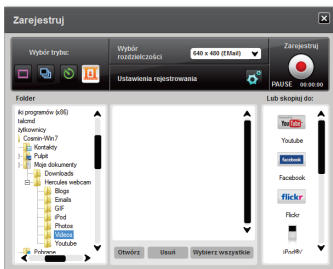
Zarejestruj

Wybór trybu:

Wybór rozdzielczości

640 x 480 (EMail)

Ustawienia rejestrowania

Zarejestruj

PAUSE 00:00:00

Folder

iki programów (x86)
takomd
żytkownicy
Cosmin-Win7
Kontakty
Pulpit
Moje dokumenty
Downloads
Hercules webcam
Blogs
Emails
GIF
iPod
Photos
Videos
Youtube
Pobrane

Otwórz
Usuń
Wybierz wszystkie

Lub skopiuj do:

YouTube
Youtube
facebook
Facebook
flickr
Flickr
iPod®/